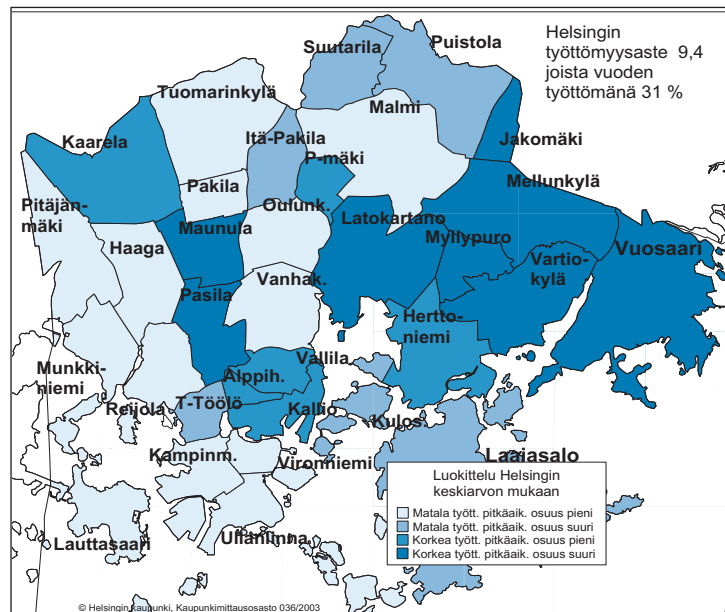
Helsingin työttömyysaste 9,4 joista vuoden työttömänä 31 %

Suutarila
Puistola
Tuomarinkylä
Malmi
Jakomäki
Kaarela
Itä-Pakila
P-mäki
Mellunkylä
Pakila
Pitäjänmäki
Oulunk.
Latokartano
Maunula
Myllypuro
Haaga
Vartiokylä
Vuosaari
Vanhak.
Pasila
Herttoniemi
Munkkiniemi
Vallila
Alppih.
Reijola
T-Töölö
Kallio
Kulos.
Laajasalo
Kampinm.
Vironniemi
Lauttasaari
Ullanlinna

Luokittelu Helsingin keskiarvon mukaan
Matala tyött. pitkäaik. osuus pieni
Matala tyött. pitkäaik. osuus suuri
Korkea tyött. pitkäaik. osuus pieni
Korkea tyött. pitkäaik. osuus suuri

© Helsingin Kaupunki, Kaupunkimittausosasto 036/2003